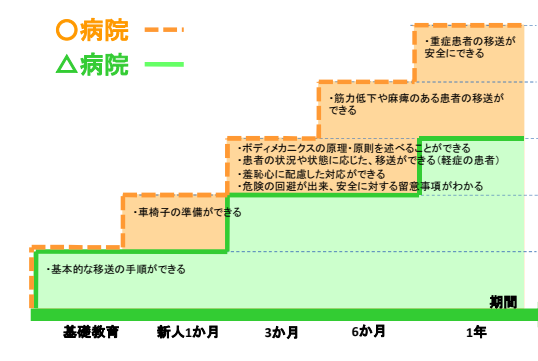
○病院

△病院

・重症患者の移送が安全にできる

・筋力低下や麻痺のある患者の移送ができる

・ボディメカニクスの原理・原則を述べることができる
・患者の状況や状態に応じた、移送ができる（軽症の患者）
・羞恥心に配慮した対応ができる
・危険の回避が出来、安全に対する留意事項がわかる

・車椅子の準備ができる

・基本的な移送の手順ができる

期間

基礎教育

新人1か月

3か月

6か月

1年